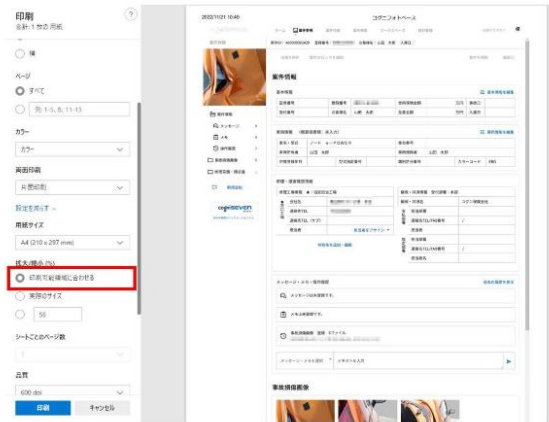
印刷
合計: 1 枚の用紙

横

ページ
すべて
例: 1-5, 8, 11-13

カラー
カラー

両面印刷
片面印刷

設定を減らす

用紙サイズ
A4 (210 x 297 mm)

拡大/縮小 (%)
印刷可能領域に合わせる
実際のサイズ
56

シートごとのページ数

画質
600 dpi

印刷
キャンセル

2022/11/21 10:40
コグニフォトベース

案件情報

メッセージ・メモ・操作履歴

メッセージが送信されました

事故損傷画像

cognisseven